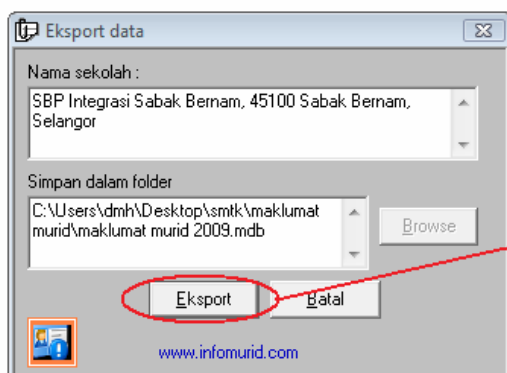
Eksport data

Nama sekolah :

SBP Integrasi Sabak Bernam, 45100 Sabak Bernam, Selangor

Simpan dalam folder

C:\Users\dmh\Desktop\smtk\maklumat murid\maklumat murid 2009.mdb

Browse

Eksport

Batal

www.infomurid.com